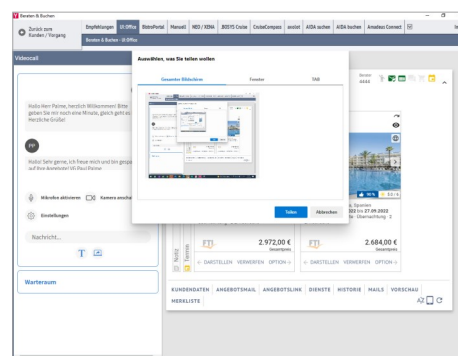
Beraten & Buchen

Zurück zum Kunden / Vorgang

Empfehlungen | Ur Office | BistroPortal | Manuell | NEO / XENA | BOSYS Cruise | CruiseCompass | ooolst | AIDA suchen | AIDA buchen | Amadeus Connect

Beraten & Buchen · Ur Office

Videocall

Hallo Herr Palme, herzlich Willkommen! Bitte geben Sie mir noch eine Minute, gleich geht es los. Herzliche Grüße!

PP

Hallo! Sehr gerne, ich freue mich und bin gespannt auf Ihre Angebote! VG Paul Palme

Mikrofon aktivieren | Kamera anschalten

Einstellungen

Nachricht...

T

Warteraum

Auswählen, was Sie teilen wollen

Gesamter Bildschirm | Fenster | TAB

Teilen | Abbrechen

Vorgang
4444

Spanien
2022 bis 27.09.2022
Übernachtung 2

Notiz
Termin

FTI
2.972,00 €
Gesamtpreis
DARSTELLEN | VERWERFEN | OPTION

FTI
2.684,00 €
Gesamtpreis
DARSTELLEN | VERWERFEN | OPTION

KUNDENDATEN | ANGEBOTSMAIL | ANGEBOTSLINK | DIENSTE | HISTORIE | MAILS | VORSCHAU | MERKLISTE